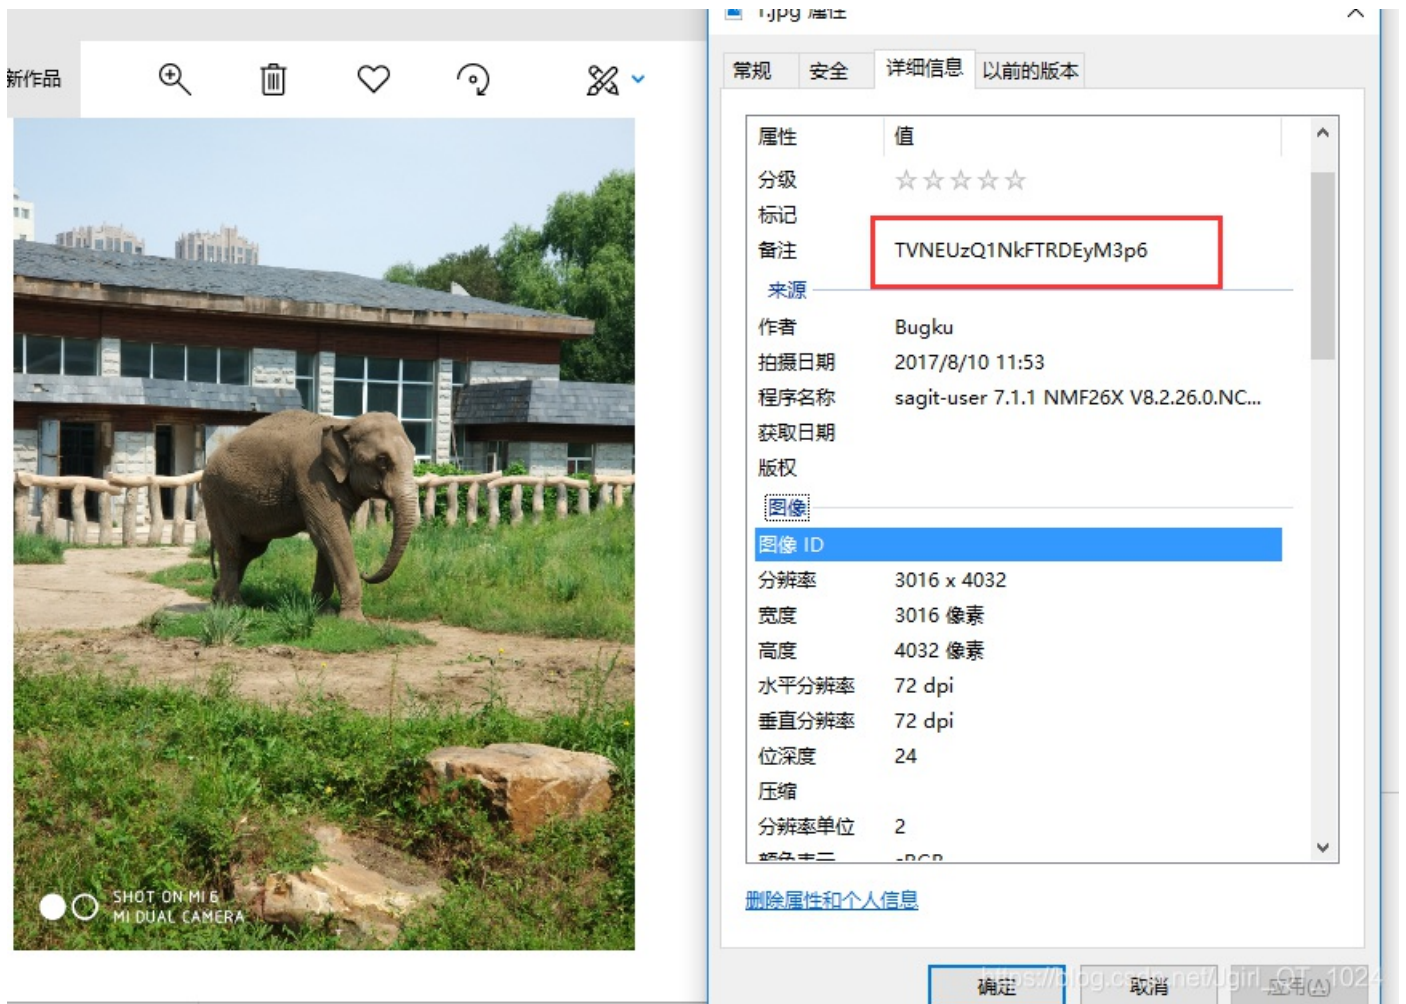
新作品

SHOT ON MI 6
MI DUAL CAMERA

1.jpg 属性

常规 安全 详细信息 以前的版本

| 属性 | 值 |
|---|---|
| 分级 | ☆☆☆☆☆ |
| 标记 | |
| 备注 | TVNEUzQ1NkFTRDEyM3p6 |
| 来源 | |
| 作者 | Bugku |
| 拍摄日期 | 2017/8/10 11:53 |
| 程序名称 | sagit-user 7.1.1 NMF26X V8.2.26.0.NC... |
| 获取日期 | |
| 版权 | |
| 图像 | |
| 图像 ID | |
| 分辨率 | 3016 x 4032 |
| 宽度 | 3016 像素 |
| 高度 | 4032 像素 |
| 水平分辨率 | 72 dpi |
| 垂直分辨率 | 72 dpi |
| 位深度 | 24 |
| 压缩 | |
| 分辨率单位 | 2 |
| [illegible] | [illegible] |

删除属性和个人信息

确定 取消 应用(A)

https://blog.csdn.net/ugirl_QT_1024